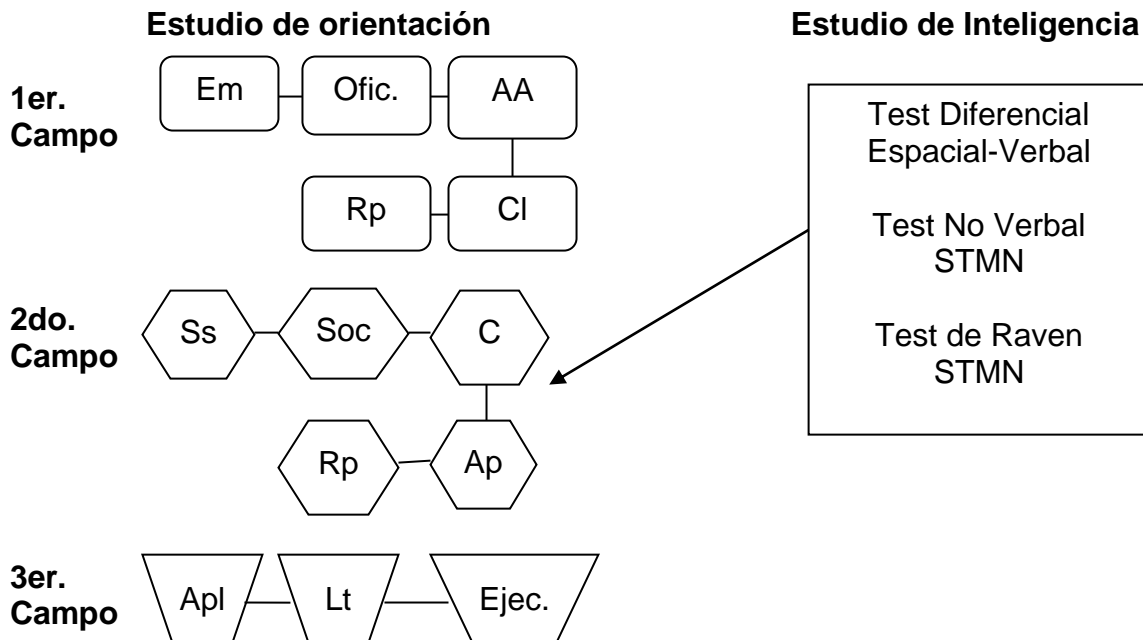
Estudio de orientación

Estudio de Inteligencia

1er. Campo

Em

Ofic.

AA

Rp

Cl

2do. Campo

Ss

Soc

C

Rp

Ap

3er. Campo

Apl

Lt

Ejec.

Test Diferencial Espacial-Verbal

Test No Verbal STMN

Test de Raven STMN